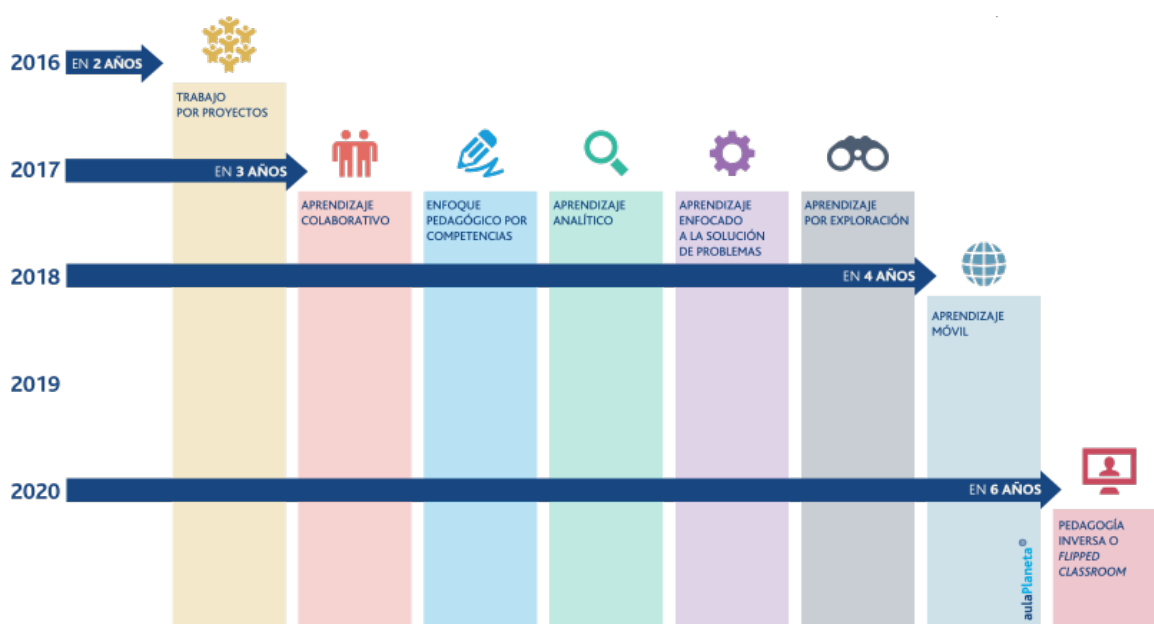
2016 EN 2 AÑOS

TRABAJO POR PROYECTOS

2017 EN 3 AÑOS

APRENDIZAJE COLABORATIVO

ENFOQUE PEDAGÓGICO POR COMPETENCIAS

APRENDIZAJE ANALÍTICO

APRENDIZAJE ENFOCADO A LA SOLUCIÓN DE PROBLEMAS

APRENDIZAJE POR EXPLORACIÓN

2018 EN 4 AÑOS

APRENDIZAJE MÓVIL

2019

2020 EN 6 AÑOS

PEDAGOGÍA INVERSA O *FLIPPED CLASSROOM*

aulaPlaneta®